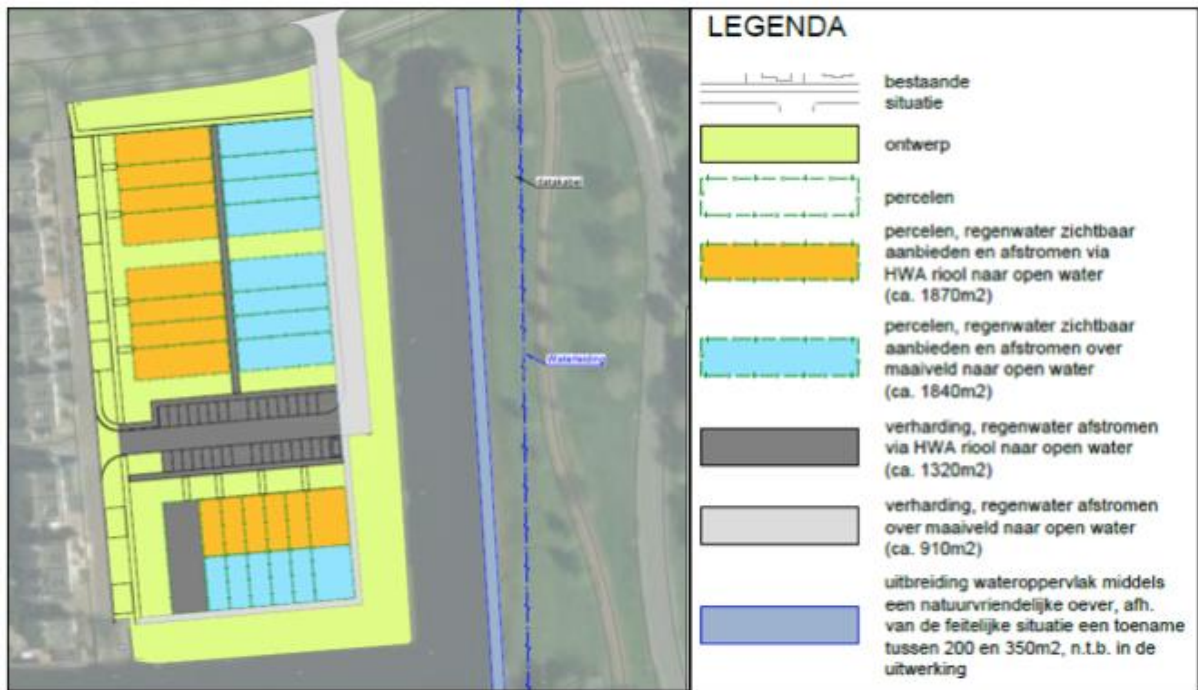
LEGENDA

bestaande situatie

ontwerp

percelen

percelen, regenwater zichtbaar aanbieden en afstromen via HWA riool naar open water (ca. 1870m2)

percelen, regenwater zichtbaar aanbieden en afstromen over maaiveld naar open water (ca. 1840m2)

verharding, regenwater afstromen via HWA riool naar open water (ca. 1320m2)

verharding, regenwater afstromen over maaiveld naar open water (ca. 910m2)

uitbreiding wateroppervlak middels een natuurvriendelijke oever, afh. van de feitelijke situatie een toename tussen 200 en 350m2, n.t.b. in de uitwerking

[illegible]

Waterleiding